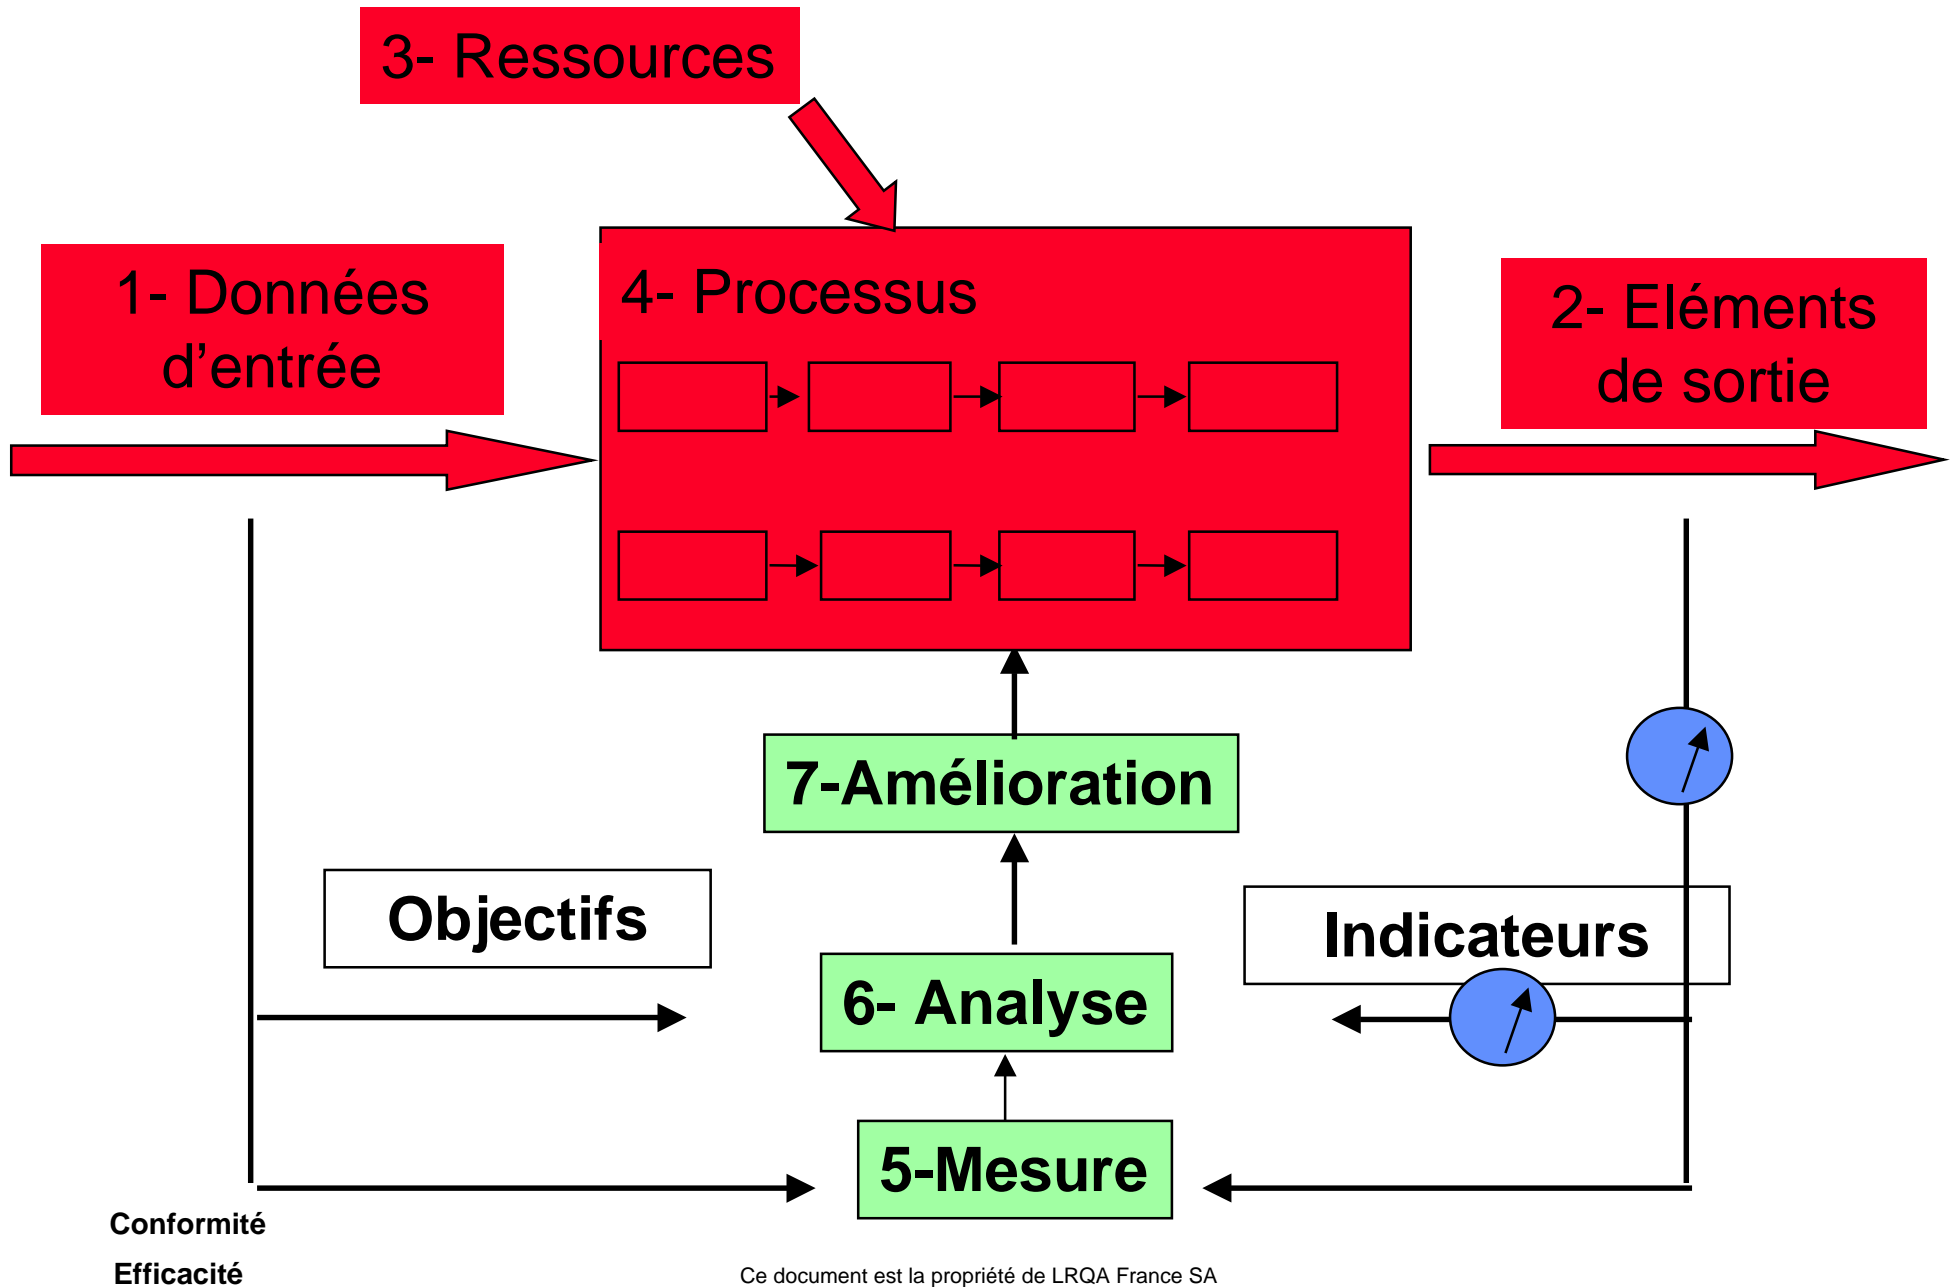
3- Ressources

1- Données d’entrée

4- Processus

2- Eléments de sortie

7-Amélioration

Objectifs

Indicateurs

6- Analyse

5-Mesure

Conformité

Efficacité

Ce document est la propriété de LRQA France SA